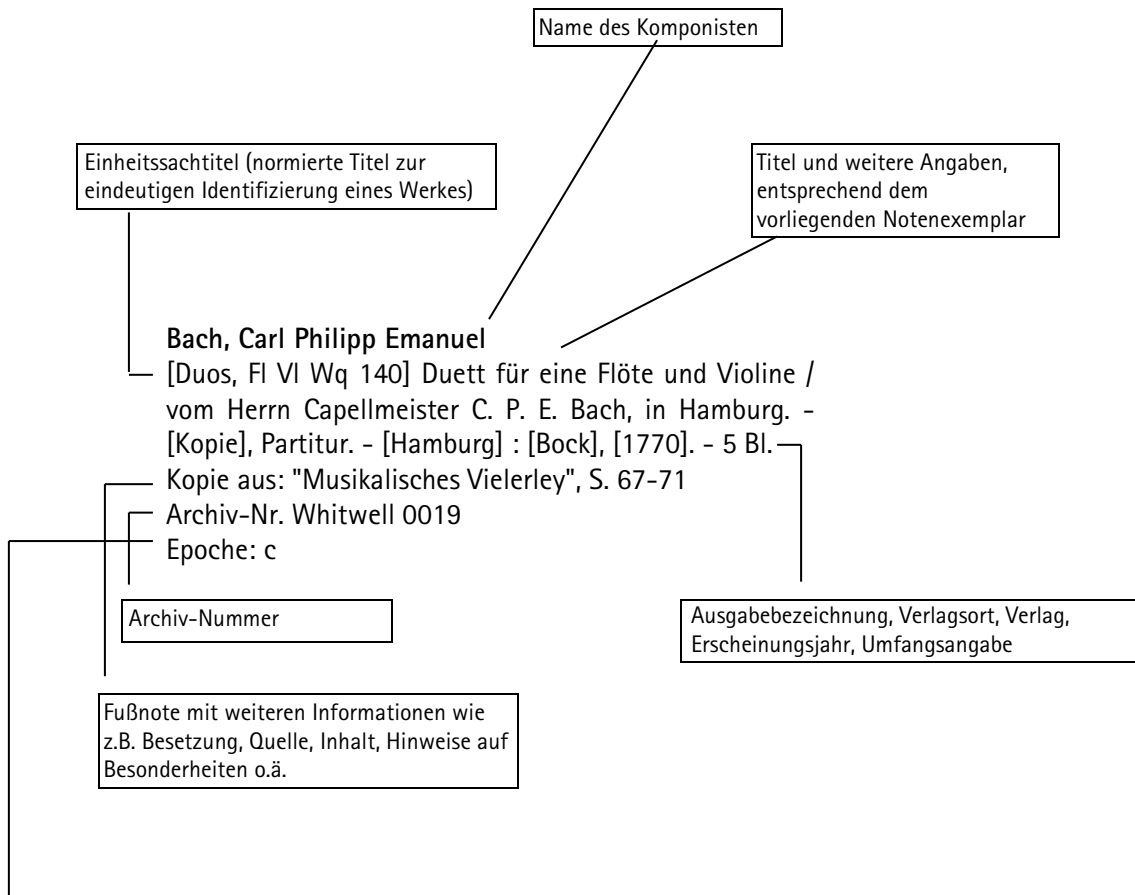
Name des Komponisten

Einheitssachtitel (normierte Titel zur eindeutigen Identifizierung eines Werkes)

Titel und weitere Angaben, entsprechend dem vorliegenden Notenexemplar

**Bach, Carl Philipp Emanuel**
[Duos, Fl Vl Wq 140] Duett für eine Flöte und Violine / vom Herrn Capellmeister C. P. E. Bach, in Hamburg. - [Kopie], Partitur. - [Hamburg] : [Bock], [1770]. - 5 Bl.
Kopie aus: "Musikalisches Vielerley", S. 67-71
Archiv-Nr. Whitwell 0019
Epoche: c

Archiv-Nummer

Ausgabebezeichnung, Verlagsort, Verlag, Erscheinungsjahr, Umfangsangabe

Fußnote mit weiteren Informationen wie z.B. Besetzung, Quelle, Inhalt, Hinweise auf Besonderheiten o.ä.